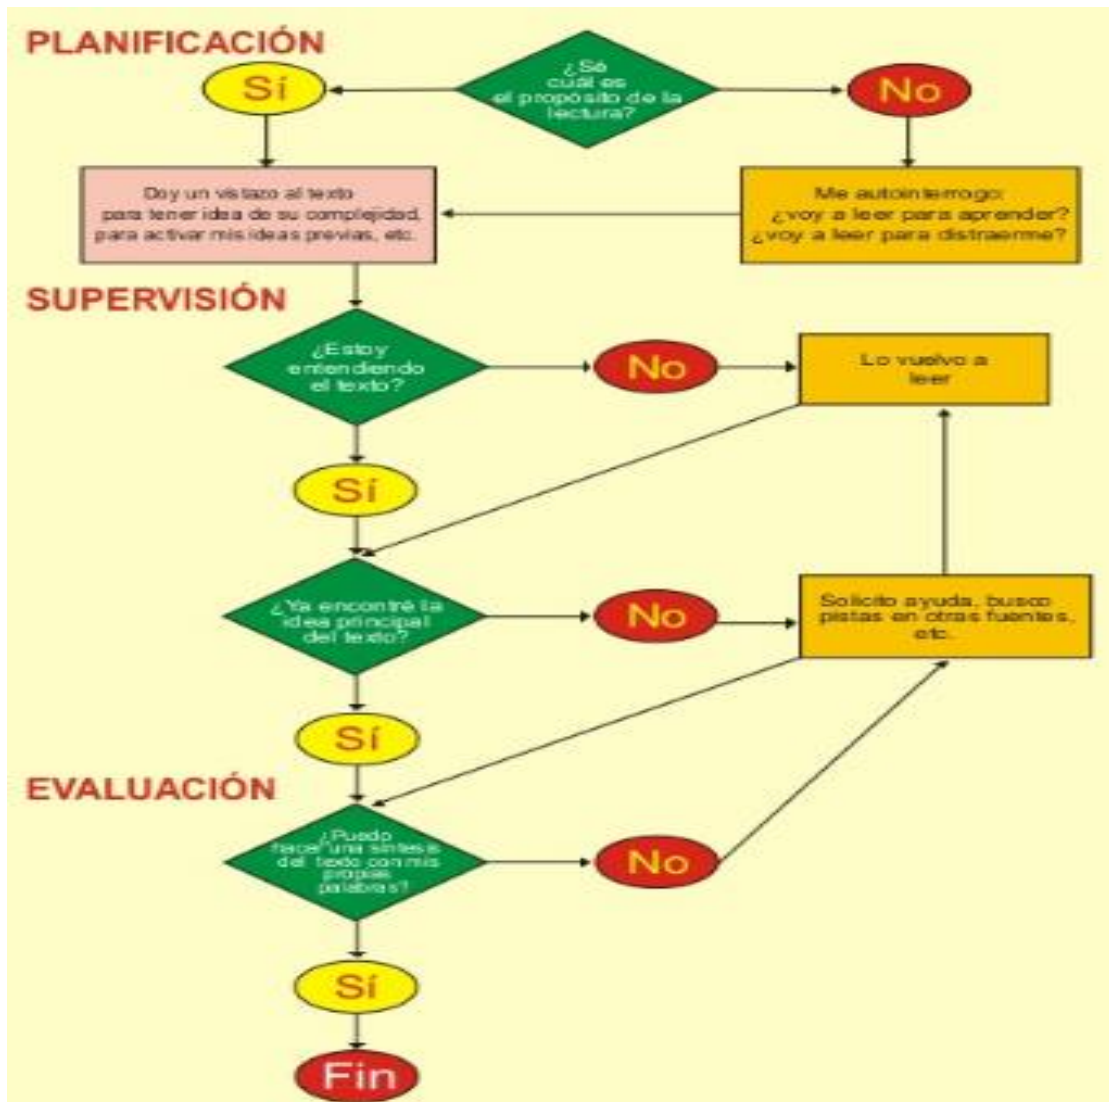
PLANIFICACIÓN

¿Sé cuál es el propósito de la lectura?

Sí

No

Doy un vistazo al texto para tener idea de su complejidad, para activar mis ideas previas, etc.

Me autointerrogo: ¿voy a leer para aprender? ¿voy a leer para distraerme?

SUPERVISIÓN

¿Estoy entendiendo el texto?

No

Lo vuelvo a leer

Sí

¿Ya encontré la idea principal del texto?

No

Solicito ayuda, busco pistas en otras fuentes, etc.

Sí

EVALUACIÓN

¿Puedo hacer una síntesis del texto con mis propias palabras?

No

Sí

Fin